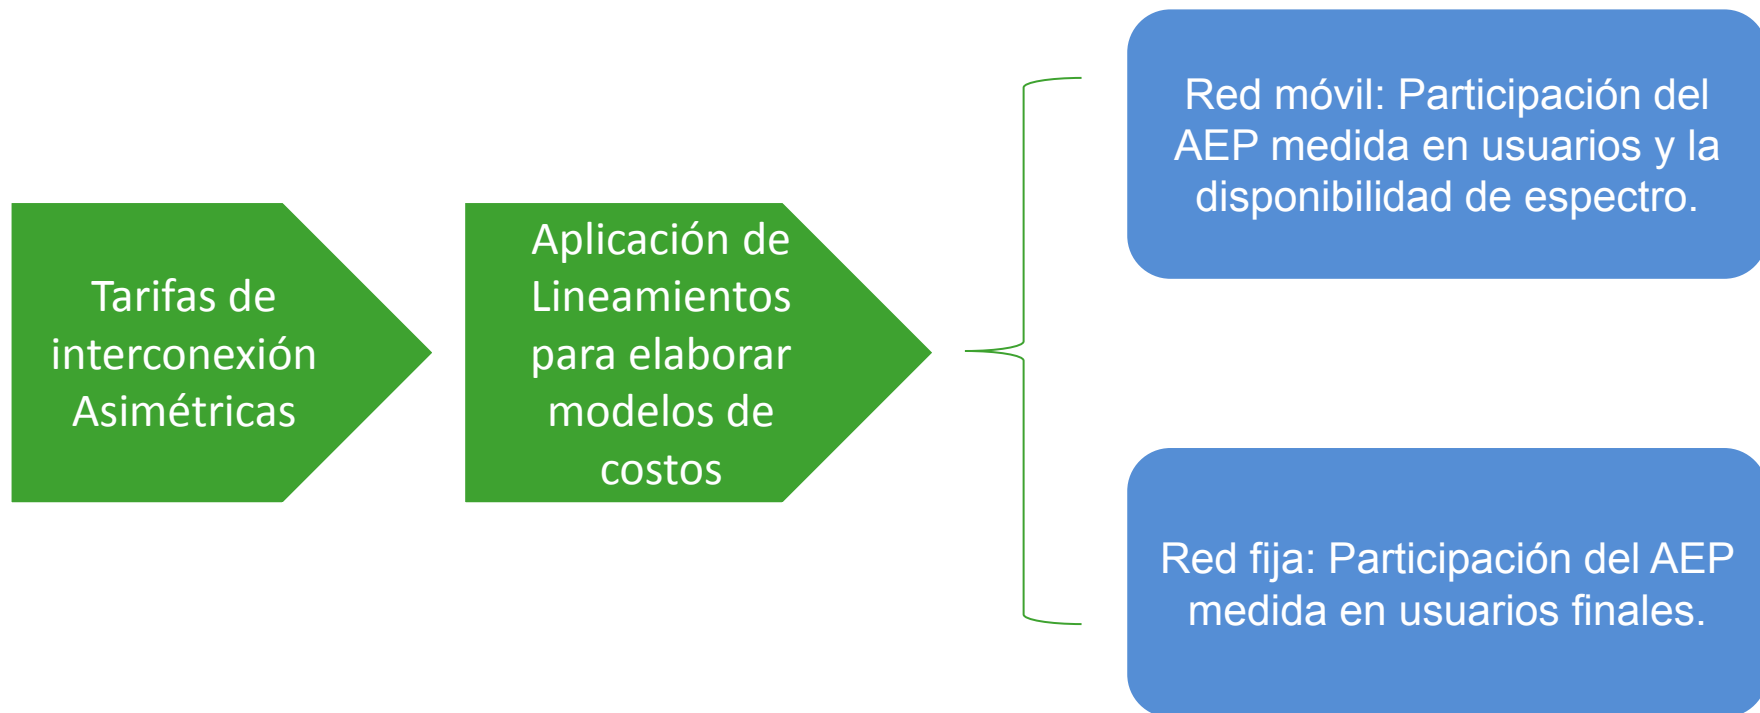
Tarifas de interconexión Asimétricas

Aplicación de Lineamientos para elaborar modelos de costos

Red móvil: Participación del AEP medida en usuarios y la disponibilidad de espectro.

Red fija: Participación del AEP medida en usuarios finales.